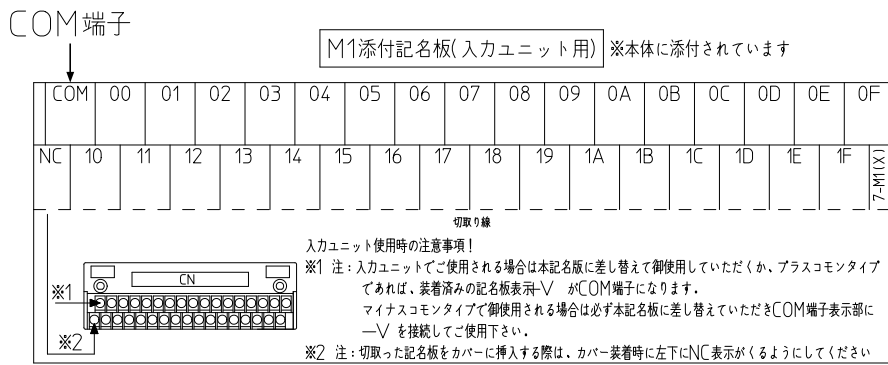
COM端子

M1添付記名板(入力ユニット用) ※本体に添付されています

| COM | 00 | 01 | 02 | 03 | 04 | 05 | 06 | 07 | 08 | 09 | 0A | 0B | 0C | 0D | 0E | 0F |
|---|---|---|---|---|---|---|---|---|---|---|---|---|---|---|---|---|
| NC | 10 | 11 | 12 | 13 | 14 | 15 | 16 | 17 | 18 | 19 | 1A | 1B | 1C | 1D | 1E | 1F |

7-M1(X)

切取り線

入力ユニット使用時の注意事項!

※1 注:入力ユニットでご使用される場合は本記名版に差し替えて御使用していただくか、プラスコモンタイプであれば、装着済みの記名板表示+V がCOM端子になります。
マイナスコモンタイプで御使用される場合は必ず本記名板に差し替えていただきCOM端子表示部に—V を接続してご使用下さい。

※2 注:切取った記名板をカバーに挿入する際は、カバー装着時に左下にNC表示がくるようにしてください

CN

※1

※2